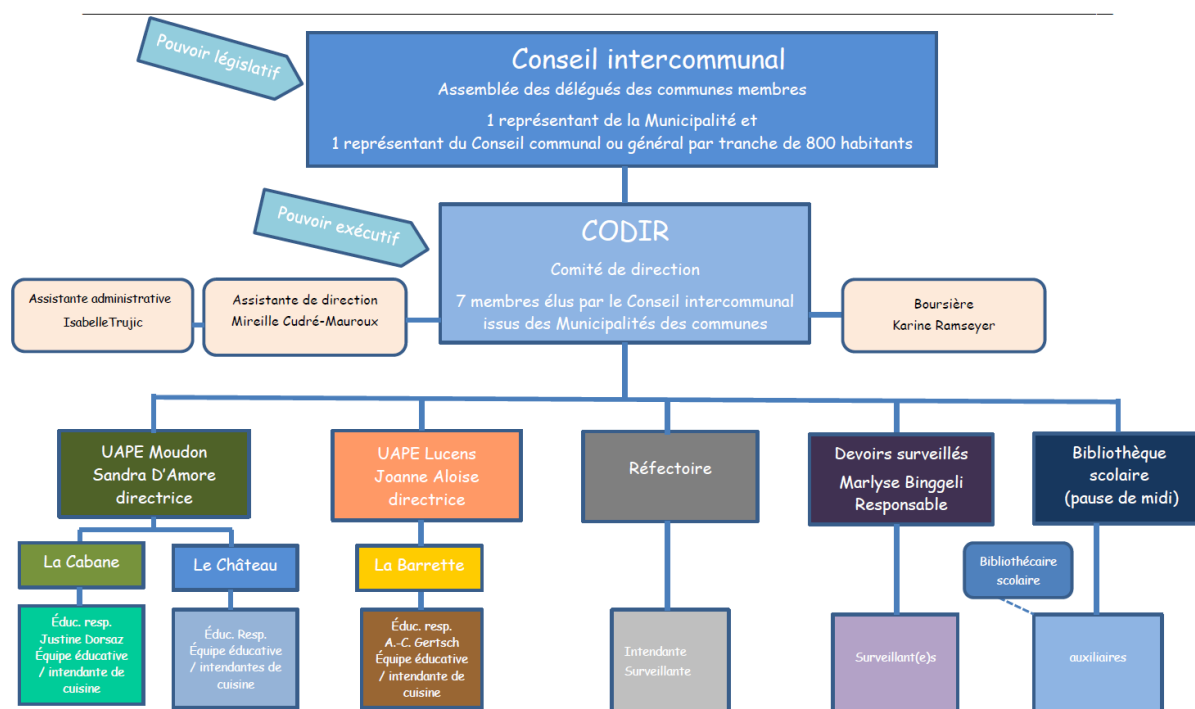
Pouvoir législatif

Conseil intercommunal
Assemblée des délégués des communes membres
1 représentant de la Municipalité et
1 représentant du Conseil communal ou général par tranche de 800 habitants

Pouvoir exécutif

CODIR
Comité de direction
7 membres élus par le Conseil intercommunal issus des Municipalités des communes

Assistante administrative
IsabelleTrujic

Assistante de direction
Mireille Cudré-Mauroux

Boursière
Karine Ramseyer

UAPE Moudon
Sandra D'Amore
directrice

UAPE Lucens
Joanne Aloise
directrice

Réfectoire

Devoirs surveillés
Marlyse Binggeli
Responsable

Bibliothèque scolaire
(pause de midi)

La Cabane

Le Château

La Barrette

Bibliothécaire scolaire

Éduc. resp.
Justine Dorsaz
Équipe éducative / intendante de cuisine

Éduc. Resp.
Équipe éducative / intendantes de cuisine

Éduc. resp.
A.-C. Gertsch
Équipe éducative / intendante de cuisine

Intendante
Surveillante

Surveillant(e)s

auxiliaires